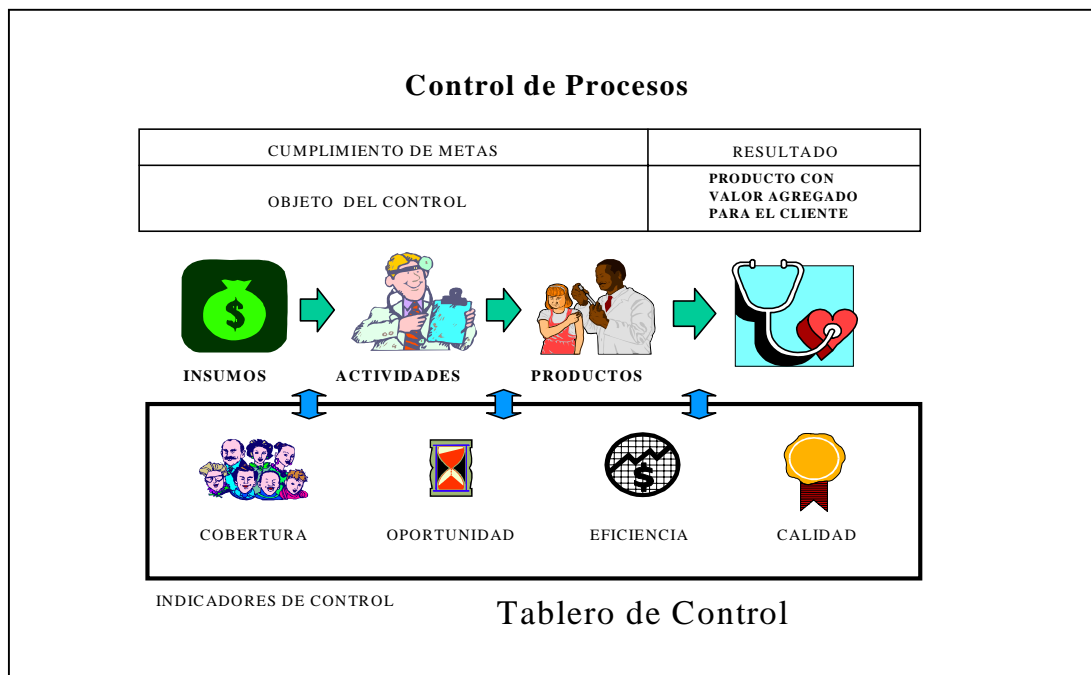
Control de Procesos

| CUMPLIMIENTO DE METAS | RESULTADO |
|---|---|
| OBJETO DEL CONTROL | PRODUCTO CON VALOR AGREGADO PARA EL CLIENTE |

$

INSUMOS ACTIVIDADES PRODUCTOS

$

COBERTURA OPORTUNIDAD EFICIENCIA CALIDAD

INDICADORES DE CONTROL

Tablero de Control